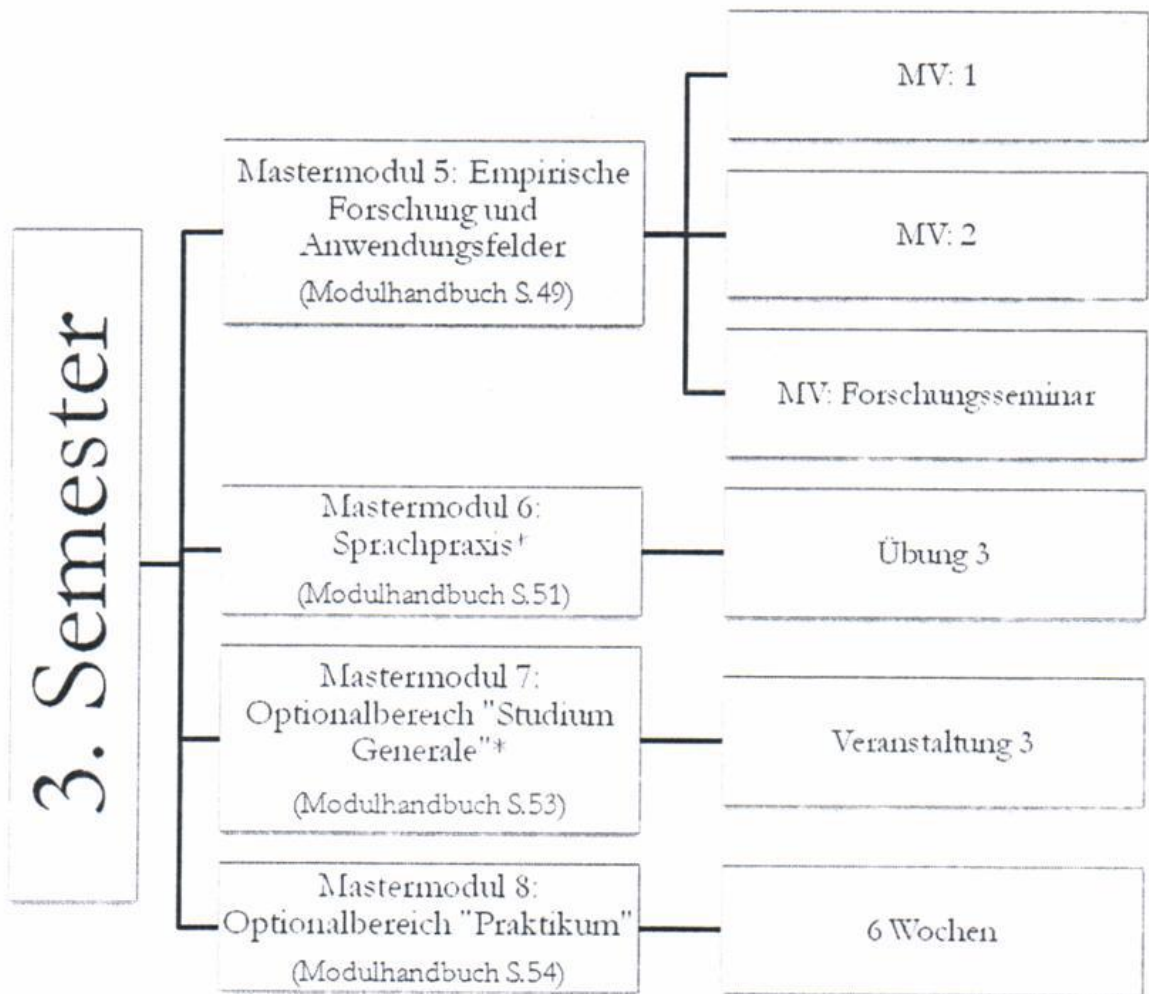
3. Semester

Mastermodul 5: Empirische Forschung und Anwendungsfelder
(Modulhandbuch S.49)

MV: 1

MV: 2

MV: Forschungsseminar

Mastermodul 6: Sprachpraxis*
(Modulhandbuch S.51)

Übung 3

Mastermodul 7: Optionalbereich "Studium Generale"*
(Modulhandbuch S.53)

Veranstaltung 3

Mastermodul 8: Optionalbereich "Praktikum"
(Modulhandbuch S.54)

6 Wochen